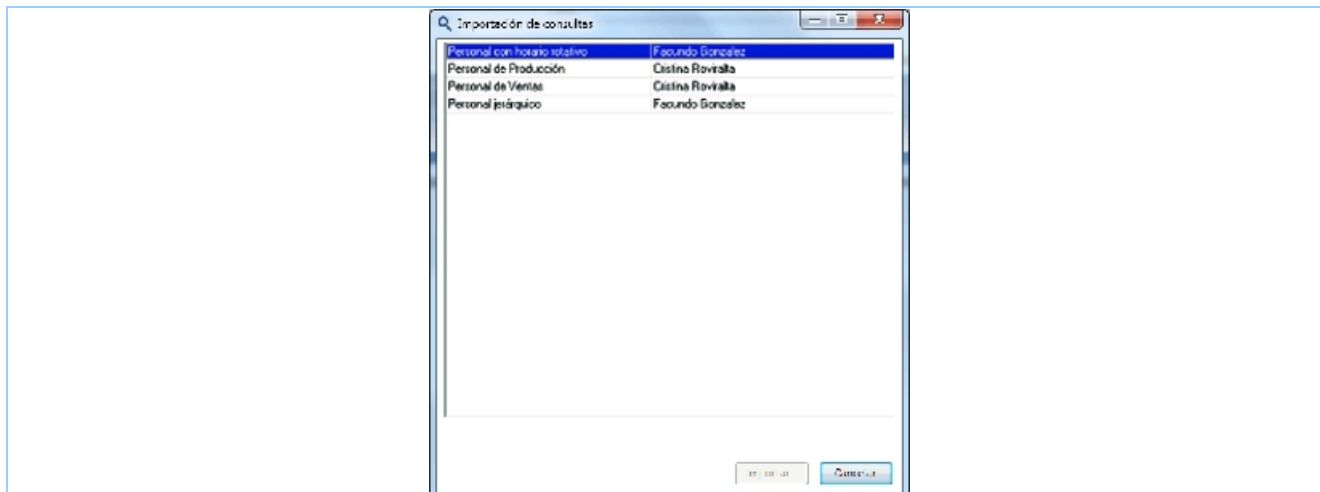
Importación de consultas

| | |
|---|---|
| Personal con horario rotativo | Facundo Gonzalez |
| Personal de Producción | Cistina Roviralta |
| Personal de Ventas | Cistina Roviralta |
| Personal jerárquico | Facundo Gonzalez |

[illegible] Cancelar